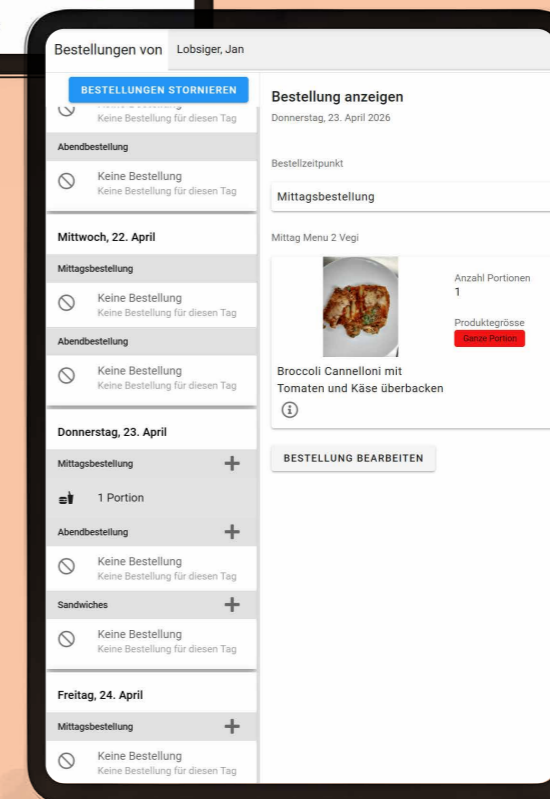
Bestellungen von Lobsiger, Jan

BESTELLUNGEN STORNIEREN

Keine Bestellung für diesen Tag

Abendbestellung

Keine Bestellung
Keine Bestellung für diesen Tag

Mittwoch, 22. April

Mittagsbestellung

Keine Bestellung
Keine Bestellung für diesen Tag

Abendbestellung

Keine Bestellung
Keine Bestellung für diesen Tag

Donnerstag, 23. April

Mittagsbestellung

1 Portion

Abendbestellung

Keine Bestellung
Keine Bestellung für diesen Tag

Sandwiches

Keine Bestellung
Keine Bestellung für diesen Tag

Freitag, 24. April

Mittagsbestellung

Keine Bestellung
Keine Bestellung für diesen Tag

Bestellung anzeigen
Donnerstag, 23. April 2026

Bestellzeitpunkt

Mittagsbestellung

Mittag Menu 2 Vegi

Anzahl Portionen
1

Produktegrösse
Ganze Portion

Broccoli Cannelloni mit Tomaten und Käse überbacken

BESTELLUNG BEARBEITEN